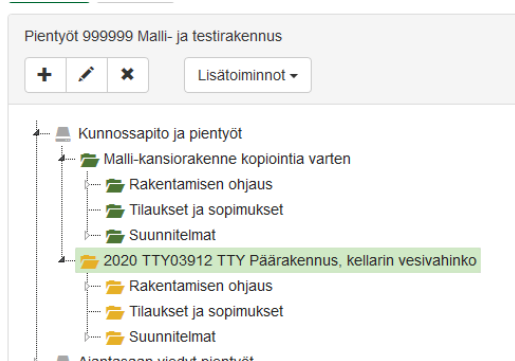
Pientyöt 999999 Malli- ja testirakennus

Lisätoiminnot ▾

Kunnossapito ja pientyöt
Malli-kansiorakenne kopiointia varten
Rakentamisen ohjaus
Tilaukset ja sopimukset
Suunnitelmat
2020 TTY03912 TTY Päärakennus, kellarin vesivahinko
Rakentamisen ohjaus
Tilaukset ja sopimukset
Suunnitelmat
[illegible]